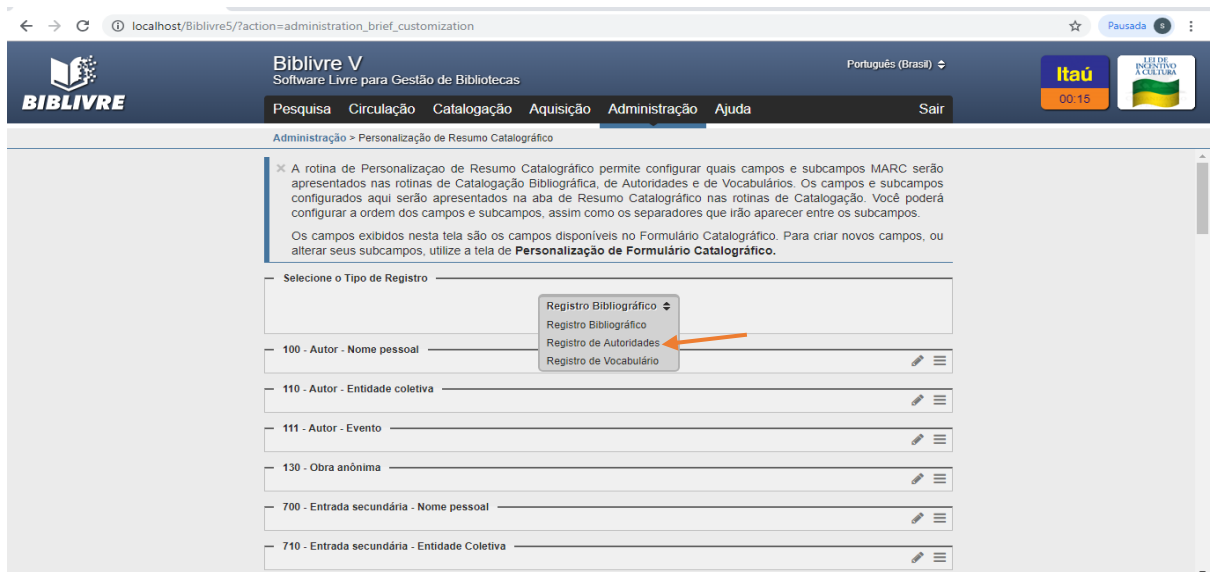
localhost/Biblivre5/?action=administration_brief_customization

Pausada S

BIBLIVRE

Biblivre V
Software Livre para Gestão de Bibliotecas

Português (Brasil)

Itaú
00:15

LEI DE INCENTIVO À CULTURA

Pesquisa Circulação Catalogação Aquisição Administração Ajuda Sair

Administração > Personalização de Resumo Catalográfico

× A rotina de Personalizaçao de Resumo Catalográfico permite configurar quais campos e subcampos MARC serão apresentados nas rotinas de Catalogação Bibliográfica, de Autoridades e de Vocabulários. Os campos e subcampos configurados aqui serão apresentados na aba de Resumo Catalográfico nas rotinas de Catalogação. Você poderá configurar a ordem dos campos e subcampos, assim como os separadores que irão aparecer entre os subcampos.

Os campos exibidos nesta tela são os campos disponíveis no Formulário Catalográfico. Para criar novos campos, ou alterar seus subcampos, utilize a tela de **Personalização de Formulário Catalográfico.**

Selecione o Tipo de Registro

Registro Bibliográfico
Registro Bibliográfico
Registro de Autoridades
Registro de Vocabulário

100 - Autor - Nome pessoal

110 - Autor - Entidade coletiva

111 - Autor - Evento

130 - Obra anônima

700 - Entrada secundária - Nome pessoal

710 - Entrada secundária - Entidade Coletiva